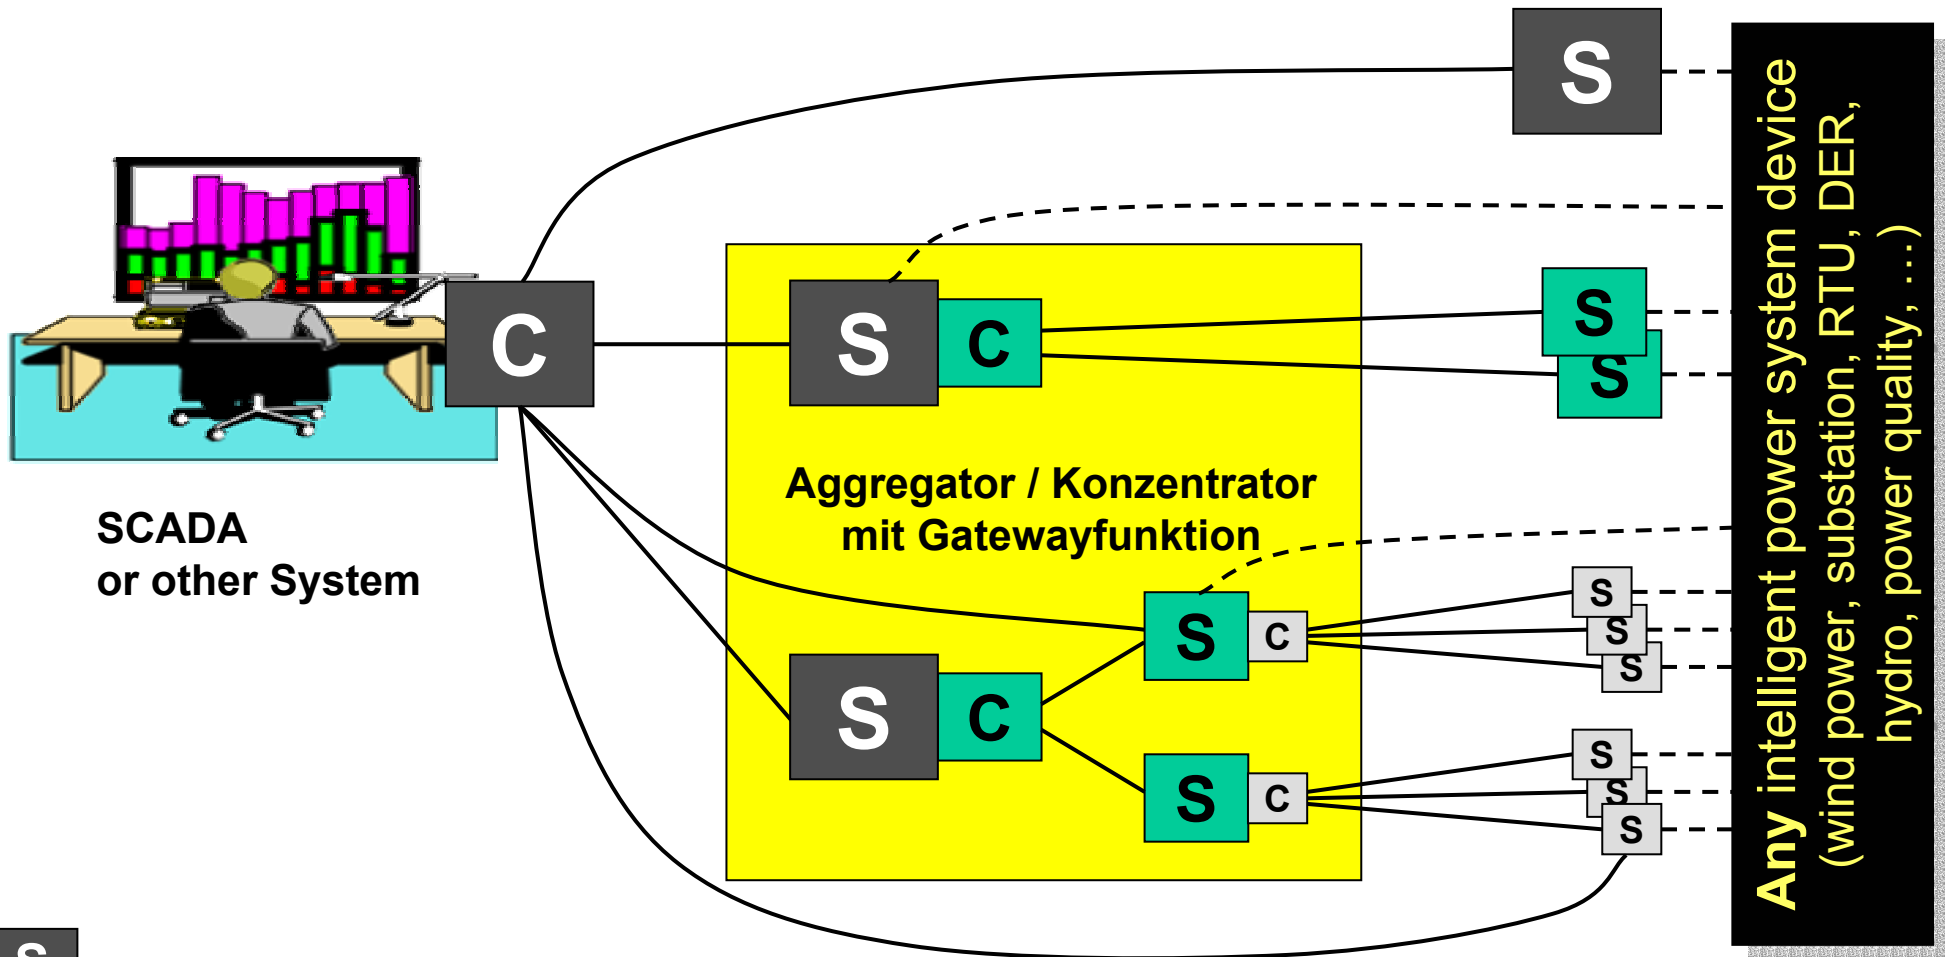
S

C

SCADA
or other System

S C

Aggregator / Konzentrator
mit Gatewayfunktion

S C

S C

S C

S

S

S
S
S

S
S
S

Any intelligent power system device
(wind power, substation, RTU, DER,
hydro, power quality, ...)

S